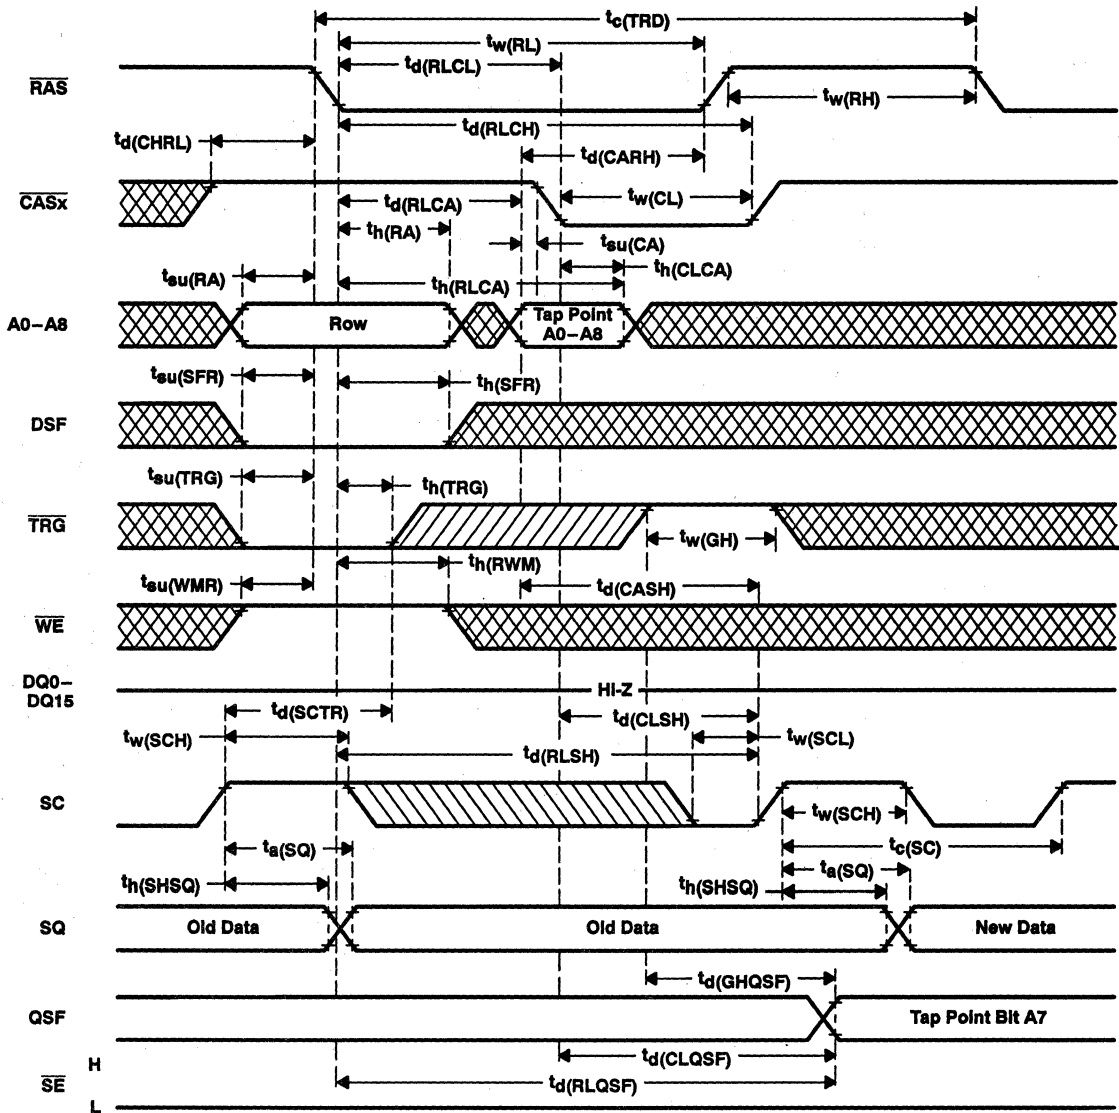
$t_{c(TRD)}$
$t_{w(RL)}$
$t_{d(RLCL)}$
$\overline{RAS}$
$t_{w(RH)}$
$t_{d(RLCH)}$
$t_{d(CHRL)}$
$t_{d(CARH)}$
$\overline{CASx}$
$t_{d(RLCA)}$
$t_{w(CL)}$
$t_{h(RA)}$
$t_{su(CA)}$
$t_{h(CLCA)}$
$t_{su(RA)}$
$t_{h(RLCA)}$
A0–A8
Row
Tap Point A0–A8
$t_{su(SFR)}$
$t_{h(SFR)}$
DSF
$t_{su(TRG)}$
$t_{h(TRG)}$
$\overline{TRG}$
$t_{w(GH)}$
$t_{h(RWM)}$
$t_{su(WMR)}$
$t_{d(CASH)}$
$\overline{WE}$
DQ0–DQ15
HI-Z
$t_{d(SCTR)}$
$t_{d(CLSH)}$
$t_{w(SCH)}$
$t_{w(SCL)}$
$t_{d(RLSH)}$
SC
$t_{w(SCH)}$
$t_{a(SQ)}$
$t_{c(SC)}$
$t_{h(SHSQ)}$
$t_{h(SHSQ)}$
$t_{a(SQ)}$
SQ
Old Data
Old Data
New Data
$t_{d(GHQSF)}$
QSF
Tap Point Bit A7
H
$t_{d(CLQSF)}$
$\overline{SE}$
$t_{d(RLQSF)}$
L